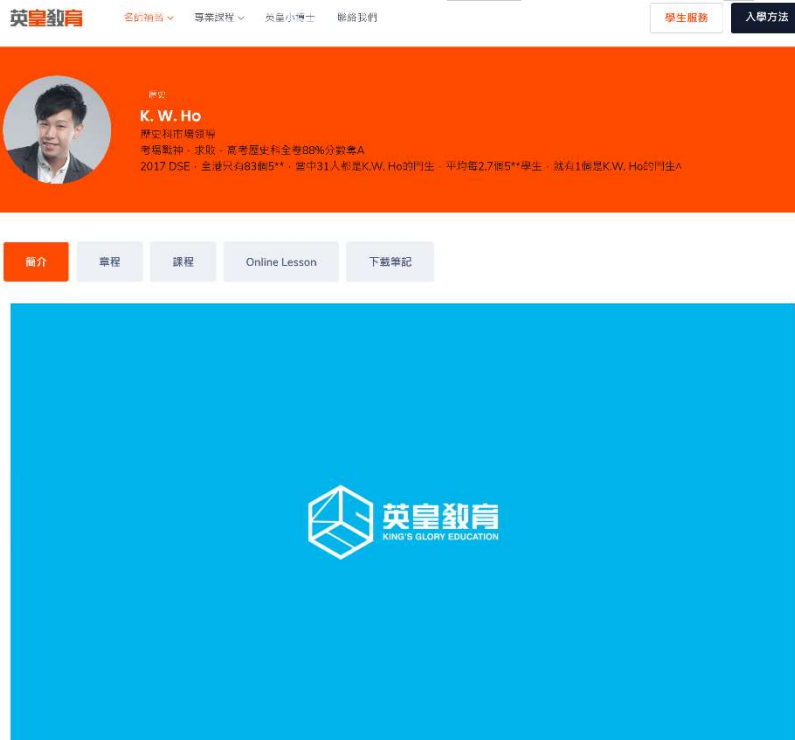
英皇教育

名師精英 專業課程 英皇小博士 聯絡我們

學生服務 入學方法

歷史

K. W. Ho

歷史科市場領導

考場戰神・求敗・高考歷史科全卷88%分數奪A

2017 DSE・全港只有83個5**・當中31人都是K.W. Ho的門生・平均每2.7個5**學生・就有1個是K.W. Ho的門生^

簡介 章程 課程 Online Lesson 下載筆記

英皇教育

KING'S GLORY EDUCATION